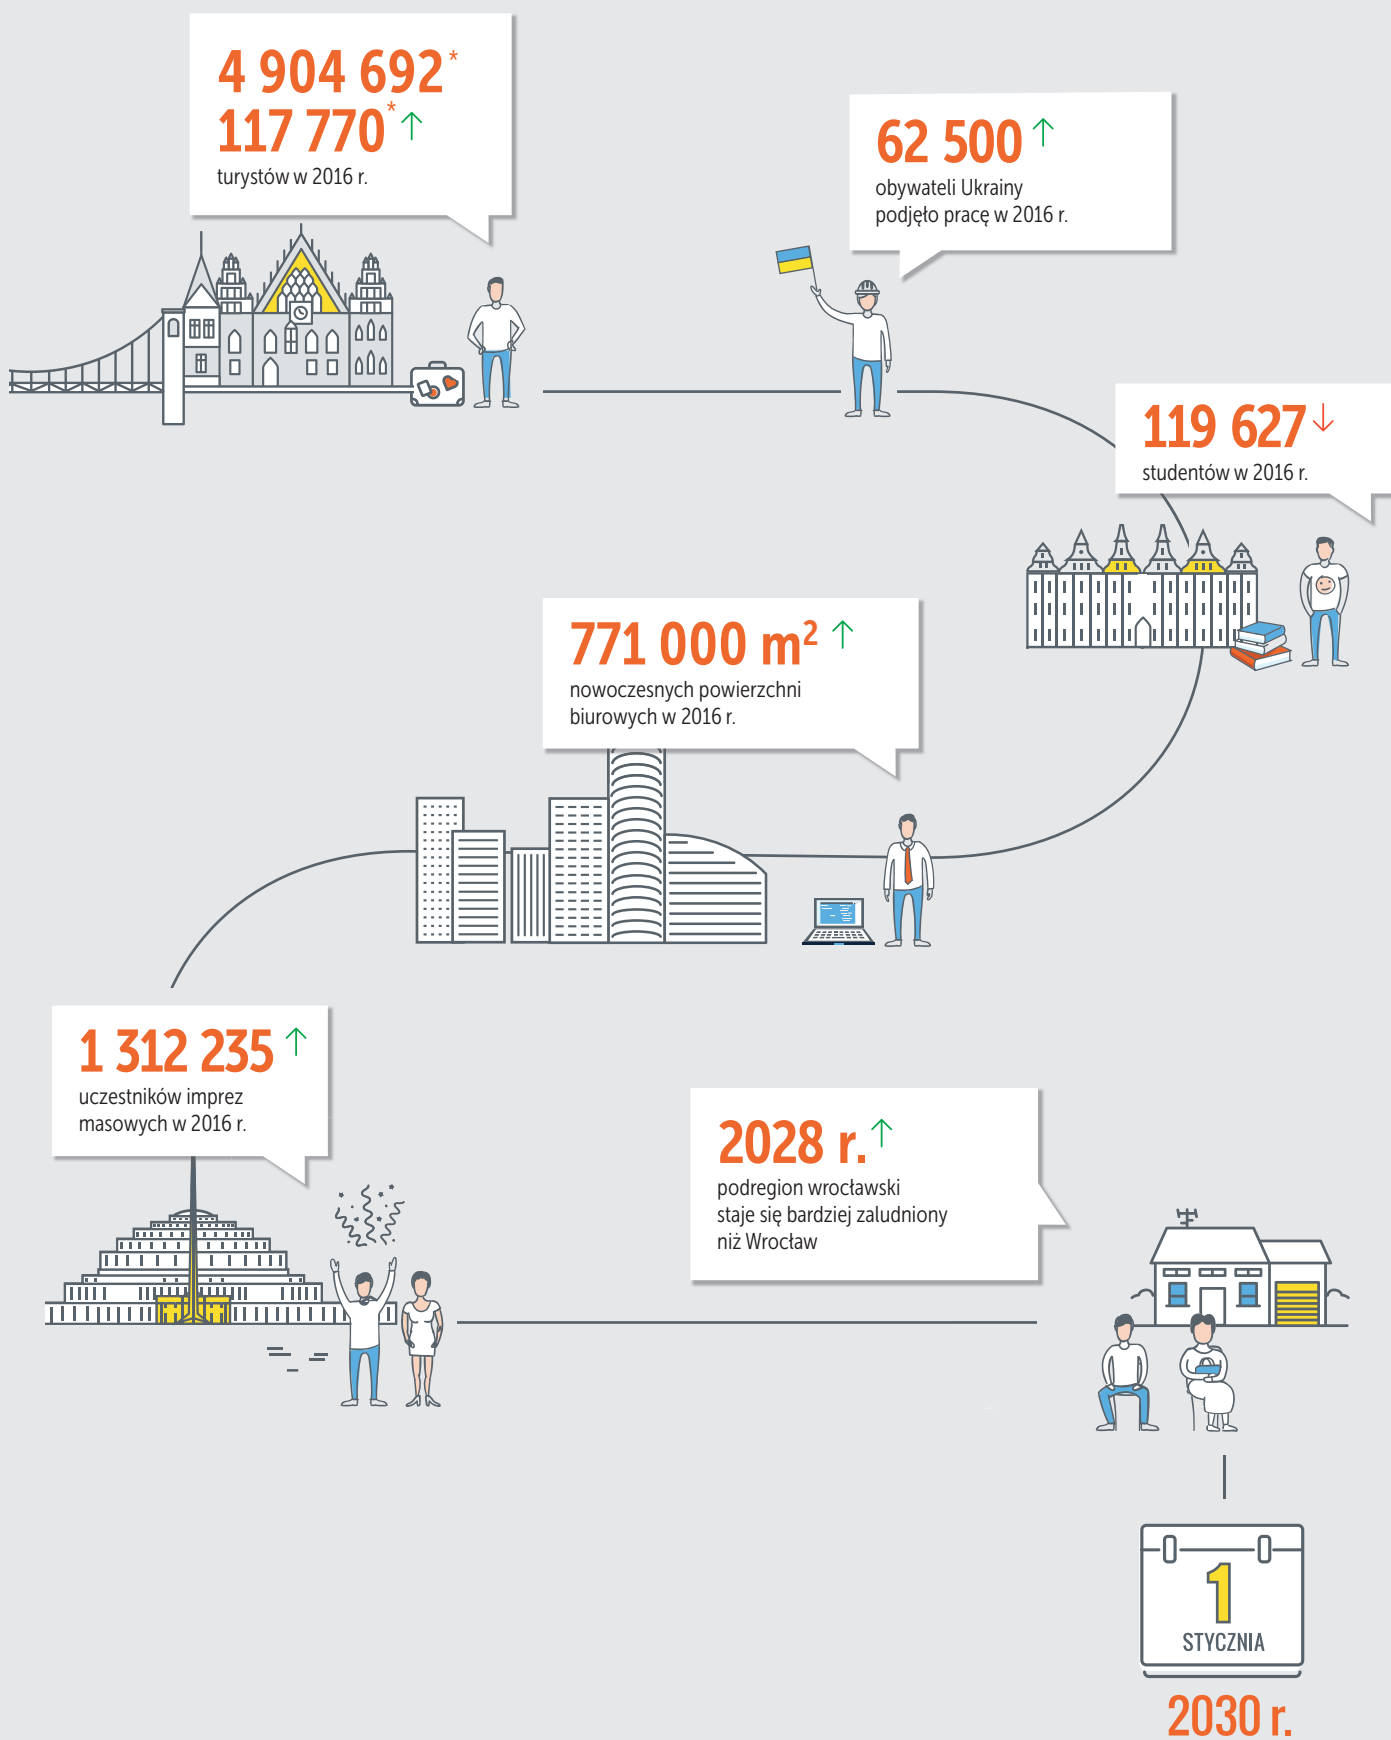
4 904 692*
117 770* ↑
turystów w 2016 r.

62 500 ↑
obywateli Ukrainy podjęto pracę w 2016 r.

119 627 ↓
studentów w 2016 r.

771 000 m$^2$ ↑
nowoczesnych powierzchni biurowych w 2016 r.

1 312 235 ↑
uczestników imprez masowych w 2016 r.

2028 r. ↑
podregion wrocławski staje się bardziej zaludniony niż Wrocław

1
STYCZNIA

2030 r.